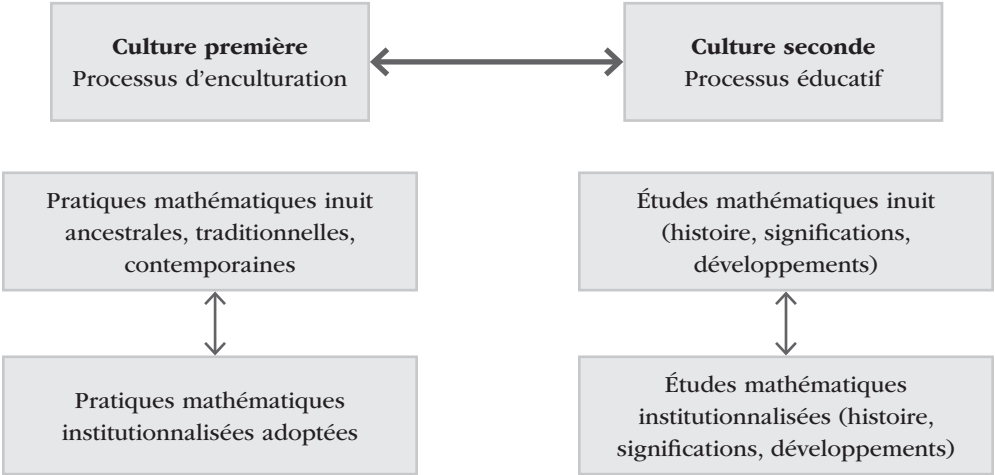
**Culture première**
Processus d'enculturation

**Culture seconde**
Processus éducatif

Pratiques mathématiques inuit ancestrales, traditionnelles, contemporaines

Pratiques mathématiques institutionnalisées adoptées

Études mathématiques inuit (histoire, significations, développements)

Études mathématiques institutionnalisées (histoire, significations, développements)